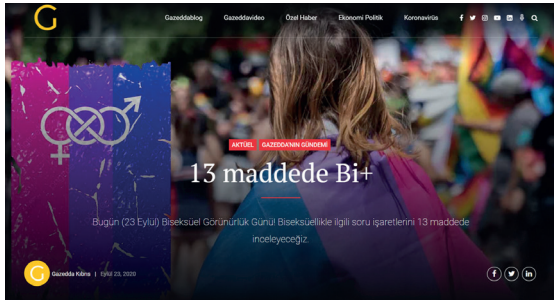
G

Gazeddablog Gazeddavideo Özel Haber Ekonomi Politik Koronavirüs

AKTÜEL GAZEDDA'NIN GÜNDEMİ

13 maddede Bi+

Bugün (23 Eylül) Biseksüel Görünürlük Günü! Biseksüellikle ilgili soru işaretlerini 13 maddede inceleyeceğiz.

Gazedda Kibris | Eylül 23, 2020